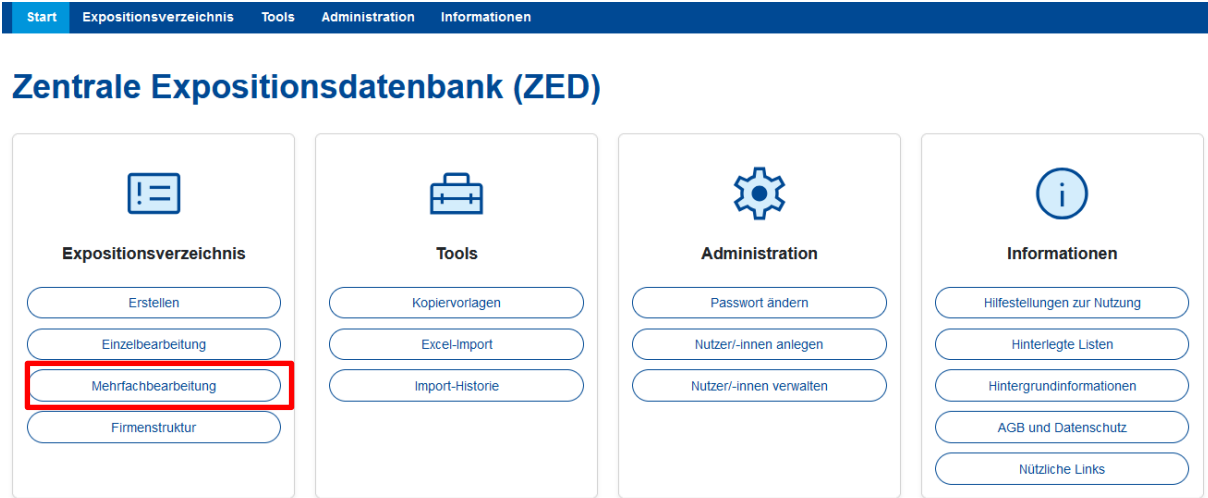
Start Expositionsverzeichnis Tools Administration Informationen

Zentrale Expositionsdatenbank (ZED)

Expositionsverzeichnis

Erstellen

Einzelbearbeitung

Mehrfachbearbeitung

Firmenstruktur

Tools

Kopiervorlagen

Excel-Import

Import-Historie

Administration

Passwort ändern

Nutzer/-innen anlegen

Nutzer/-innen verwalten

Informationen

Hilfestellungen zur Nutzung

Hinterlegte Listen

Hintergrundinformationen

AGB und Datenschutz

Nützliche Links